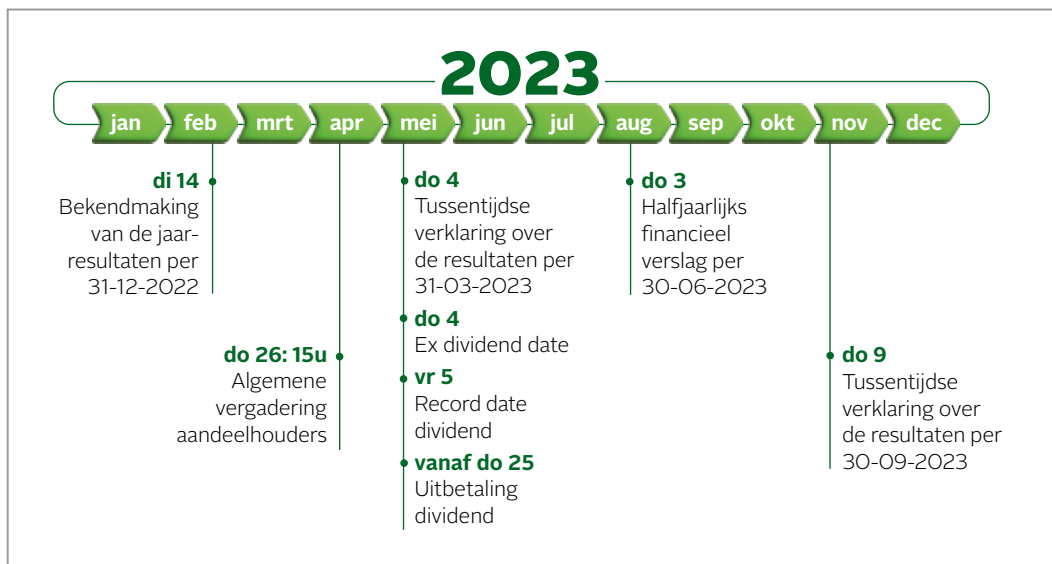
2023

jan feb mrt apr mei jun jul aug sep okt nov dec

di 14
Bekendmaking van de jaarresultaten per 31-12-2022

do 26: 15u
Algemene vergadering aandeelhouders

do 4
Tussentijdse verklaring over de resultaten per 31-03-2023

do 4
Ex dividend date

vr 5
Record date dividend

vanaf do 25
Uitbetaling dividend

do 3
Halfjaarlijks financieel verslag per 30-06-2023

do 9
Tussentijdse verklaring over de resultaten per 30-09-2023